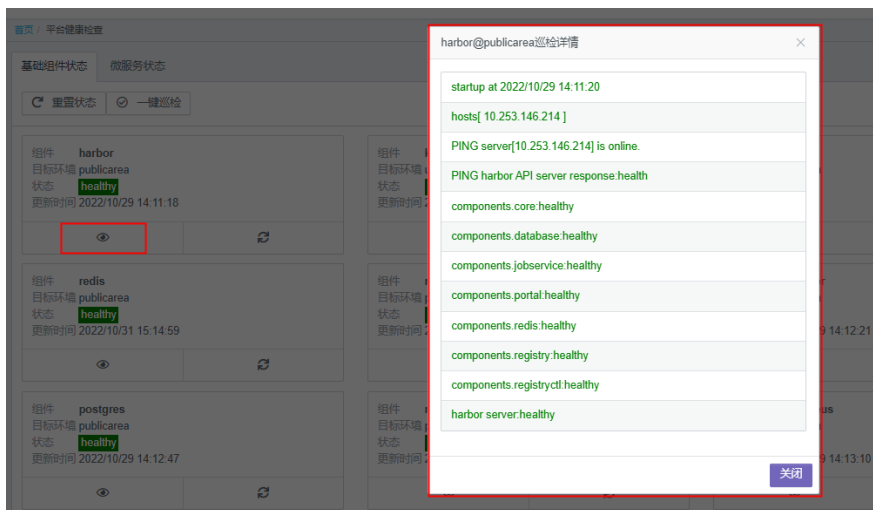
首页 / 平台健康检查

基础组件状态　微服务状态

重置状态　一键巡检

组件 harbor
目标环境 publicarea
状态 healthy
更新时间 2022/10/29 14:11:18

组件 redis
目标环境 publicarea
状态 healthy
更新时间 2022/10/31 15:14:59

组件 postgres
目标环境 publicarea
状态 healthy
更新时间 2022/10/29 14:12:47

组件
目标环境
状态
更新时间

组件
目标环境
状态
更新时间

组件
目标环境
状态
更新时间

9 14:12:21

us

9 14:13:10

harbor@publicarea巡检详情

startup at 2022/10/29 14:11:20
hosts[ 10.253.146.214 ]
PING server[10.253.146.214] is online.
PING harbor API server response:health
components.core:healthy
components.database:healthy
components.jobservice:healthy
components.portal:healthy
components.redis:healthy
components.registry:healthy
components.registryctl:healthy
harbor server:healthy

关闭